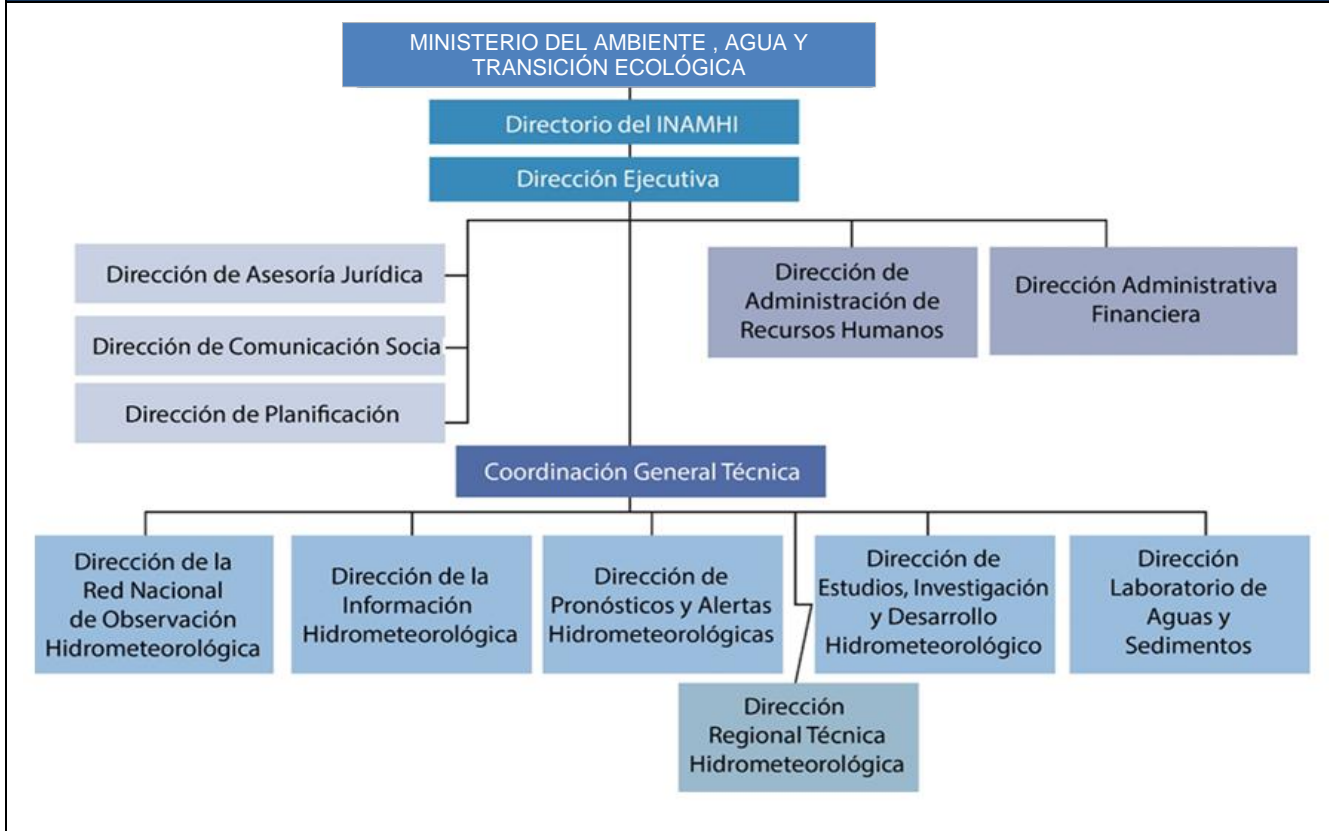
MINISTERIO DEL AMBIENTE , AGUA Y TRANSICIÓN ECOLÓGICA

Directorio del INAMHI

Dirección Ejecutiva

Dirección de Asesoría Jurídica

Dirección de Comunicación Socia

Dirección de Planificación

Dirección de Administración de Recursos Humanos

Dirección Administrativa Financiera

Coordinación General Técnica

Dirección de la Red Nacional de Observación Hidrometeorológica

Dirección de la Información Hidrometeorológica

Dirección de Pronósticos y Alertas Hidrometeorológicas

Dirección de Estudios, Investigación y Desarrollo Hidrometeorológico

Dirección Laboratorio de Aguas y Sedimentos

Dirección Regional Técnica Hidrometeorológica